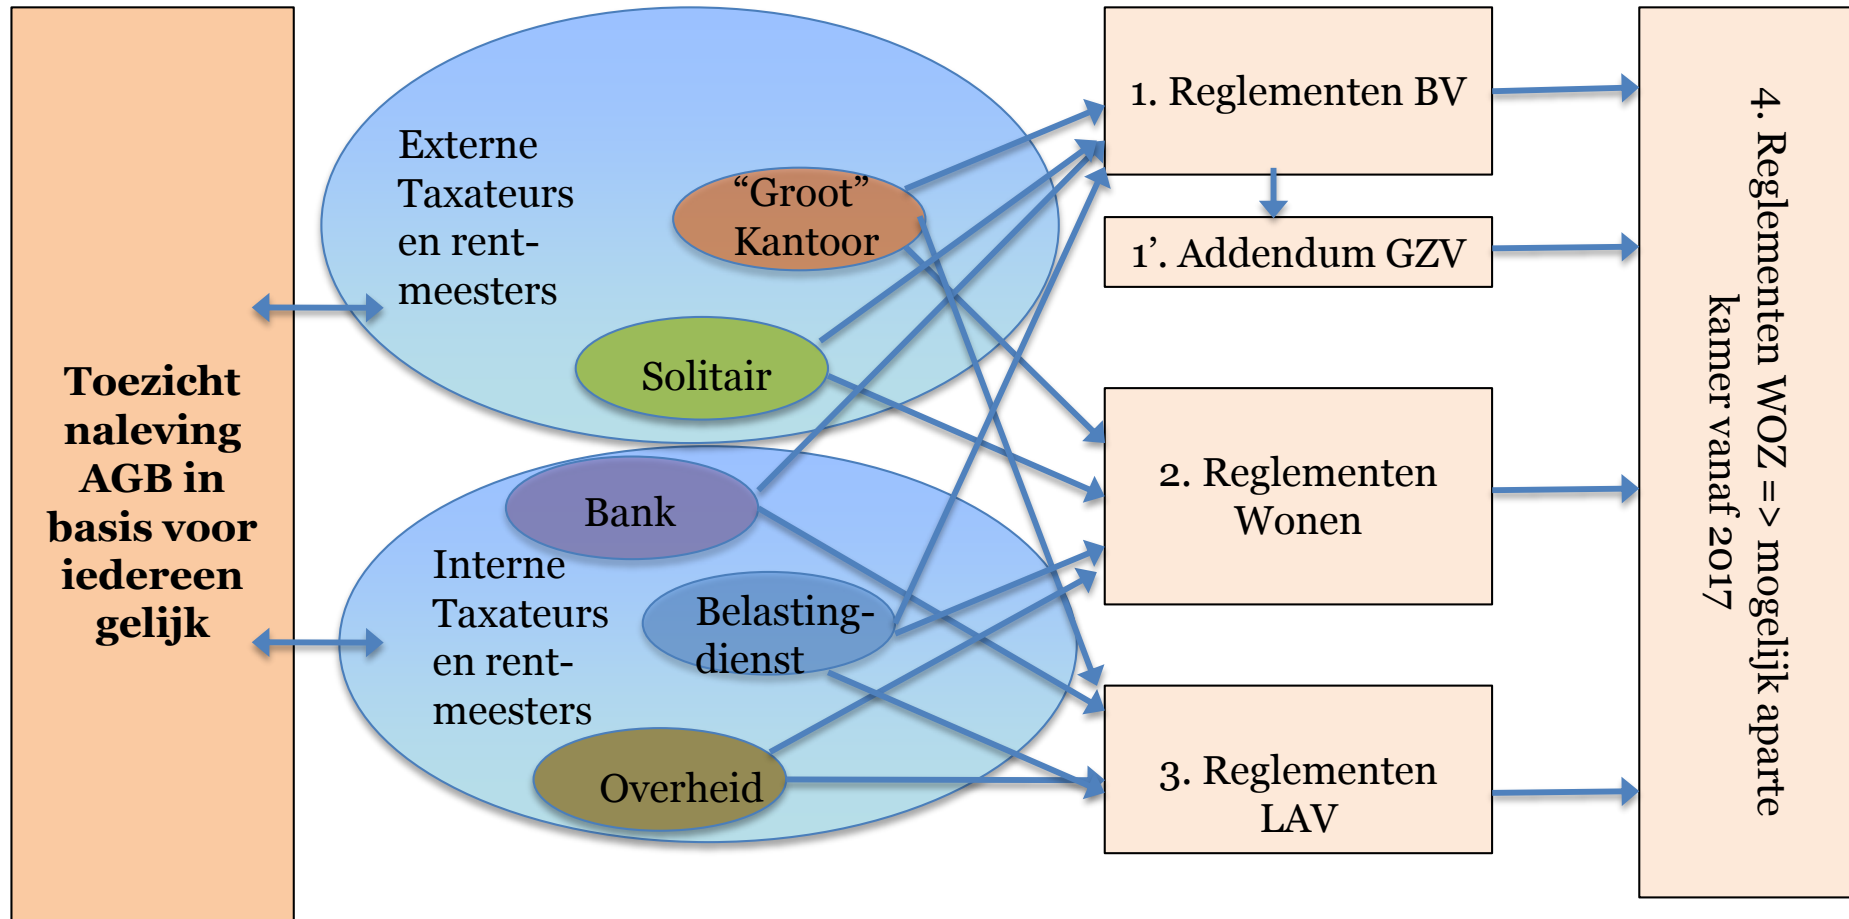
Toezicht naleving AGB in basis voor iedereen gelijk

Externe Taxateurs en rentmeesters

"Groot" Kantoor

Solitair

Bank

Interne Taxateurs en rentmeesters

Belastingdienst

Overheid

1. Reglementen BV

1'. Addendum GZV

2. Reglementen Wonen

3. Reglementen LAV

4. Reglementen WOZ => mogelijk aparte kamer vanaf 2017